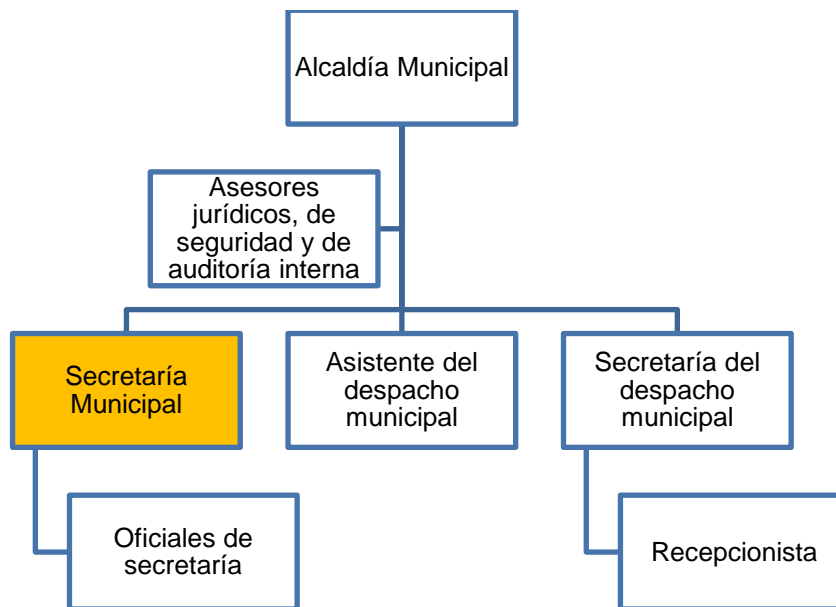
Alcaldía Municipal

Asesores jurídicos, de seguridad y de auditoría interna

Secretaría Municipal

Asistente del despacho municipal

Secretaría del despacho municipal

Oficiales de secretaría

Recepcionista